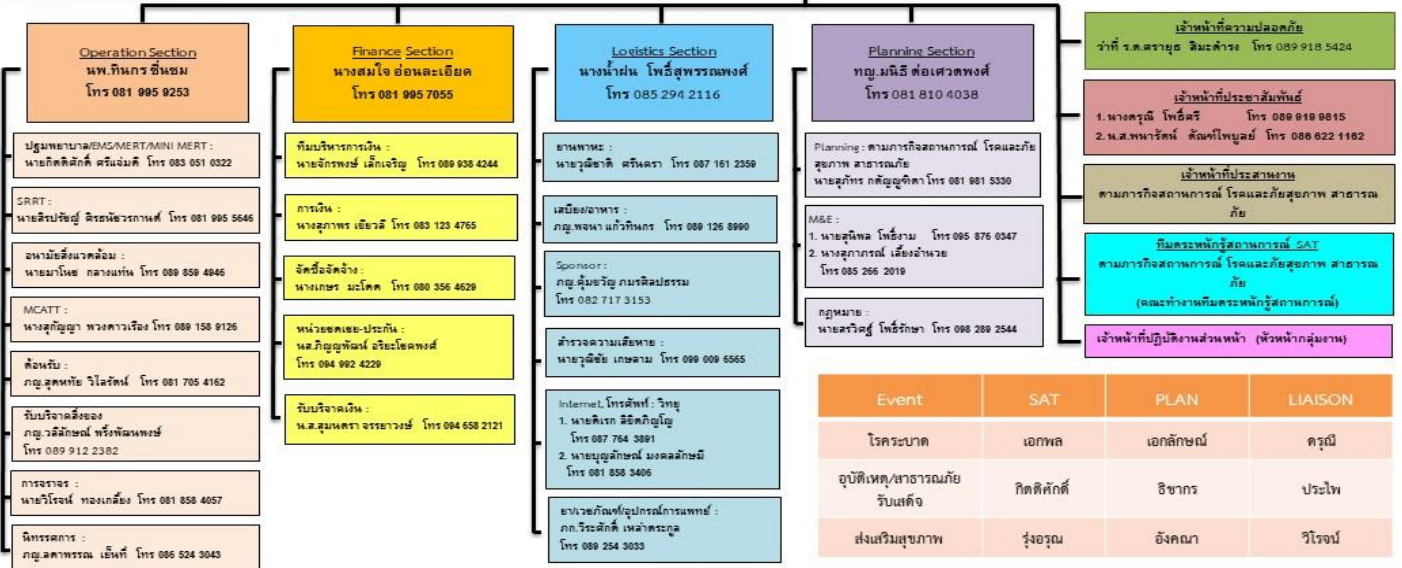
Operation Section
นพ.ทินกร ชื่นชม
โทร 081 995 9253

ปฐมพยาบาล/EMS/MERT/MINI MERT :
นายกิตติศักดิ์ ศรีแจ่มดี โทร 083 051 0322

SRRT :
นายสิรปรัชญ์ ศิรธนัชวรกานต์ โทร 081 995 5646

อนามัยสิ่งแวดล้อม :
นายมาโนช กลางแท่น โทร 089 859 4946

MCATT :
นางสุญญา พวงศาวเรือง โทร 089 158 9126

ต้อนรับ :
ภญ.สุดหทัย วิไลรัตน์ โทร 081 705 4162

รับบริจาคสิ่งของ
ภญ.วลีลักษณ์ พริ้งพัฒนพงษ์
โทร 089 912 2382

การจราจร :
นายวิโรจน์ ทองเกลี้ยง โทร 081 858 4057

นิทรรศการ :
ภญ.ลดาพรรณ เอ็นที โทร 086 524 3043

Finance Section
นางสมใจ อ่อนละเอียด
โทร 081 995 7055

ทีมบริหารการเงิน :
นายจักรพงษ์ เล็กเจริญ โทร 089 938 4244

การเงิน :
นางสุภาพร เขียวสี โทร 083 123 4765

จัดซื้อจัดจ้าง :
นางเกษร มะโคต โทร 080 356 4629

หน่วยชดเชย-ประกัน :
นส.ภิญญพัฒน์ อริยะโชคพงศ์
โทร 094 992 4229

รับบริจาคเงิน :
น.ส.สุมนตรา จรรยาวงษ์ โทร 094 658 2121

Logistics Section
นางน้ำฝน โพธิ์สุพรรณพงศ์
โทร 085 294 2116

ยานพาหนะ :
นายวุฒิชาติ ศรีนครา โทร 087 161 2359

เสบียง/อาหาร :
ภญ.พจนา แก้วทินกร โทร 089 126 8990

Sponsor :
ภญ.ดุ้มขวัญ ภมรศิลปธรรม
โทร 082 717 3153

สำรวจความเสียหาย :
นายวุฒิชัย เกษสาม โทร 099 009 6565

Internet, โทรศัพท์ : วิทยุ
1. นายติเรก ลิขิตภิญโญ
โทร 087 764 3891
2. นายบุญลักษณ์ มงคลลักษมี
โทร 081 858 3406

ยา/เวชภัณฑ์/อุปกรณ์การแพทย์ :
ภก.วีระศักดิ์ เหล่าตระกูล
โทร 089 254 3033

Planning Section
ทญ.มนิธิ ต่อเศวตพงศ์
โทร 081 810 4038

Planning : ตามภารกิจสถานการณ์ โรคและภัยสุขภาพ สาธารณภัย
นายภูริทร กตัญญูทิตา โทร 081 981 5330

M&E :
1. นายสุนิพล โพธิ์งาม โทร 095 876 0347
2. นางสุภาภรณ์ เลื่องอำนวย
โทร 085 266 2019

กฎหมาย :
นายสรวิศฐ์ โพธิ์รักษา โทร 098 289 2544

เจ้าหน้าที่ความปลอดภัย
ว่าที่ ร.ต.ศรายุธ ลิมะคำรง โทร 089 918 5424

เจ้าหน้าที่ประชาสัมพันธ์
1. นางดรุณี โพธิ์ศรี โทร 089 919 9815
2. น.ส.พนารัตน์ ต้นทไพบูลย์ โทร 086 622 1162

เจ้าหน้าที่ประสานงาน
ตามภารกิจสถานการณ์ โรคและภัยสุขภาพ สาธารณภัย

ทีมตระหนักรู้สถานการณ์ SAT
ตามภารกิจสถานการณ์ โรคและภัยสุขภาพ สาธารณภัย
(คณะทำงานทีมตระหนักรู้สถานการณ์)

เจ้าหน้าที่ปฏิบัติงานส่วนหน้า (หัวหน้ากลุ่มงาน)

| Event | SAT | PLAN | LIAISON |
|---|---|---|---|
| โรคระบาด | เอกพล | เอกลักษณ์ | ดรุณี |
| อุบัติเหตุ/สาธารณภัย รับเสด็จ | กิตติศักดิ์ | ธิษากร | ประไพ |
| ส่งเสริมสุขภาพ | รุ่งอรุณ | อังคณา | วิโรจน์ |